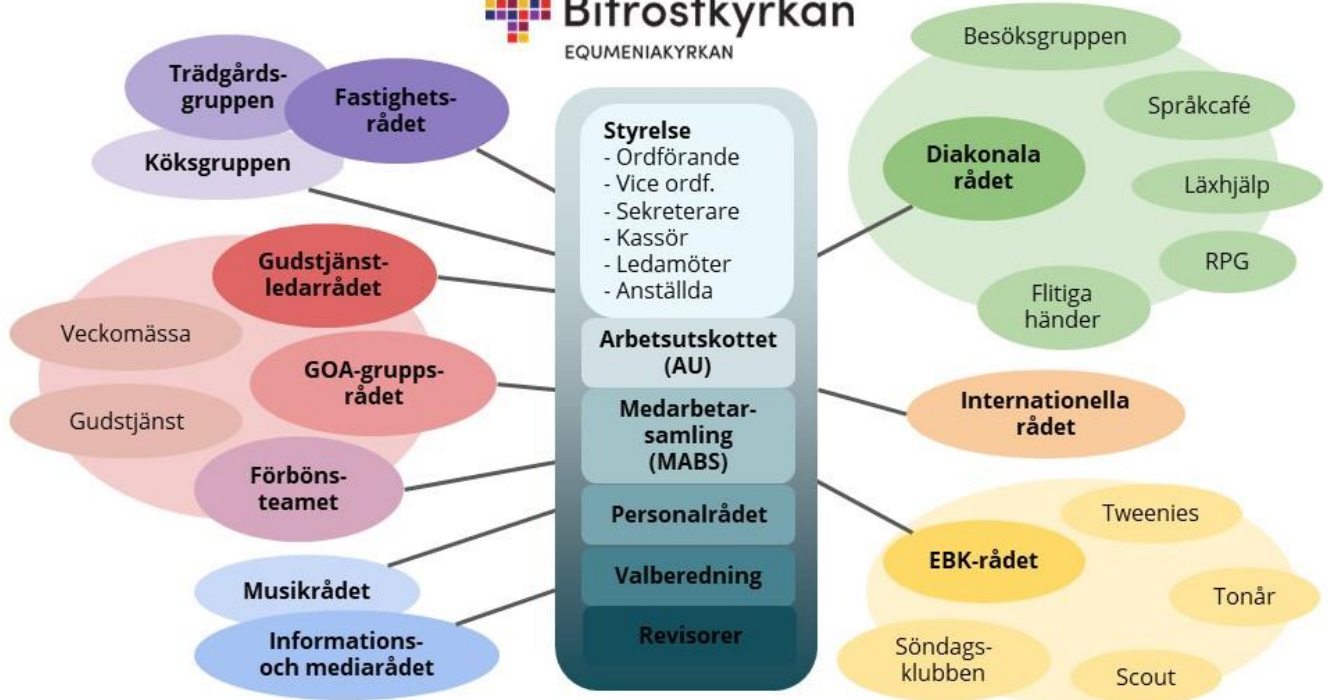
Bifrostkyrkan
EQUMENIAKYRKAN

Trädgårdsgruppen

Fastighetsrådet

Köksgruppen

Styrelse
- Ordförande
- Vice ordf.
- Sekreterare
- Kassör
- Ledamöter
- Anställda

Arbetsutskottet (AU)

Medarbetarsamling (MABS)

Personalrådet

Valberedning

Revisorer

Gudstjänstledarrådet

Veckomässa

GOA-gruppsrådet

Gudstjänst

Förbönsteamet

Musikrådet

Informations- och mediarådet

Besöksgruppen

Språkcafé

Diakonala rådet

Läxhjälp

RPG

Flitiga händer

Internationella rådet

Tweenies

EBK-rådet

Tonår

Söndagsklubben

Scout